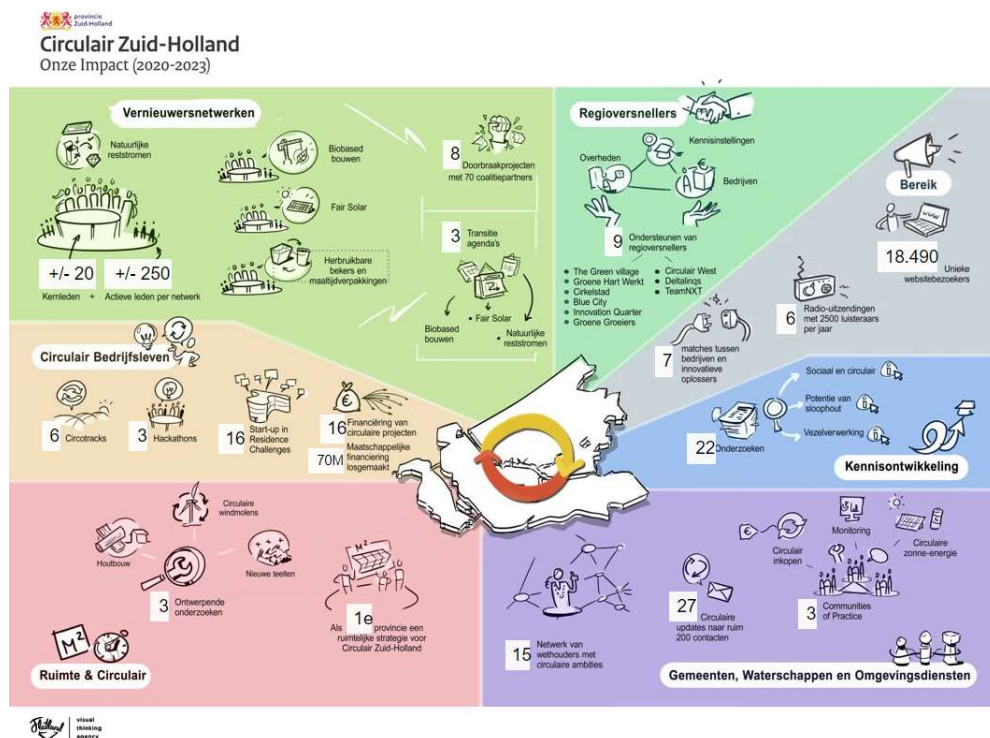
provincie Zuid-Holland

Circulair Zuid-Holland
Onze Impact (2020-2023)

Vernieuwersnetwerken

Natuurlijke reststromen

Biobased bouwen

Fair Solar

Herbruikbare bekers en maaltijdverpakkingen

+/- 20 +/- 250
Kernleden + Actieve leden per netwerk

8 Doorbraakprojecten met 70 coalitiepartners

3 Transitie agenda's

Fair Solar
Biobased bouwen
Natuurlijke reststromen

Regioversnellers

Kennisinstellingen
Overheden
Bedrijven

9 Ondersteunen van regioversnellers

• The Green village
• Groene Hart Werkt
• Cirkelstad
• Blue City
• Innovation Quarter
• Groene Groeiers
• Circulair West
• Deltalinqs
• TeamNXT

Bereik

18.490 Unieke websitebezoekers

6 Radio-uitzendingen met 2500 luisteraars per jaar

7 matches tussen bedrijven en innovatieve oplossers

Circulair Bedrijfsleven

6 Circotracks

3 Hackathons

16 Start-up in Residence Challenges

16 Financiëring van circulaire projecten

70M Maatschappelijke financiering losgemaakt

Sociaal en circulair
Potentie van sloophout
Vezelverwerking

22 Onderzoeken

Kennisontwikkeling

Circulaire windmolens

Houtbouw

Nieuwe teelten

3 Ontwerpende onderzoeken

$M^2$

1e Als provincie een ruimtelijke strategie voor Circulair Zuid-Holland

Ruimte & Circulair

Monitoring

Circulair inkopen

Circulaire zonne-energie

27 Circulaire updates naar ruim 200 contacten

3 Communities of Practice

15 Netwerk van wethouders met circulaire ambities

Gemeenten, Waterschappen en Omgevingsdiensten

visual thinking agency